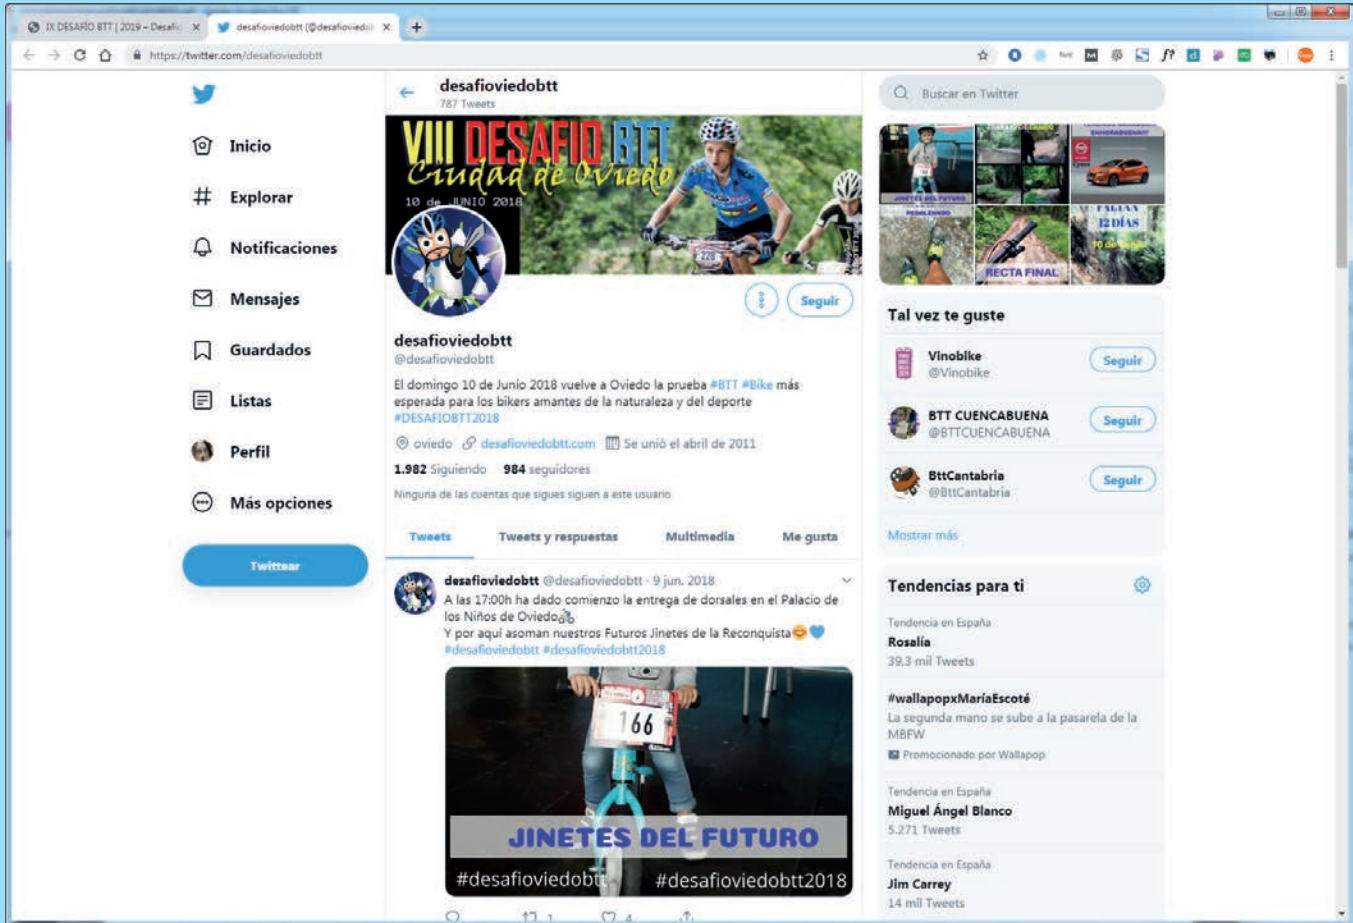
IX DESAFÍO BTT | 2019 – Desafí
desafioviedobtt (@desafioviedo
https://twitter.com/desafioviedobtt

Inicio
Explorar
Notificaciones
Mensajes
Guardados
Listas
Perfil
Más opciones
Twittear

desafioviedobtt
787 Tweets

VIII DESAFIO BTT
Ciudad de Oviedo
10 de JUNIO 2018

Seguir

desafioviedobtt
@desafioviedobtt

El domingo 10 de Junio 2018 vuelve a Oviedo la prueba #BTT #Bike más esperada para los bikers amantes de la naturaleza y del deporte #DESAFIOBTT2018

oviedo desafioviedobtt.com Se unió el abril de 2011

1.982 Siguiendo 984 seguidores

Ninguna de las cuentas que sigues siguen a este usuario

Tweets
Tweets y respuestas
Multimedia
Me gusta

desafioviedobtt @desafioviedobtt · 9 jun. 2018
A las 17:00h ha dado comienzo la entrega de dorsales en el Palacio de los Niños de Oviedo
Y por aquí asoman nuestros Futuros Jinetes de la Reconquista
#desafioviedobtt #desafioviedobtt2018

166
JINETES DEL FUTURO
#desafioviedobtt #desafioviedobtt2018

Buscar en Twitter

RECTA FINAL
12 DÍAS

Tal vez te guste
Vinobike
@Vinobike
Seguir
BTT CUENCABUENA
@BTTCUENCABUENA
Seguir
BttCantabria
@BttCantabria
Seguir
Mostrar más

Tendencias para ti
Tendencia en España
Rosalía
39,3 mil Tweets
#wallapopxMaríaEscoté
La segunda mano se sube a la pasarela de la MBFW
Promocionado por Wallapop
Tendencia en España
Miguel Ángel Blanco
5.271 Tweets
Tendencia en España
Jim Carrey
14 mil Tweets